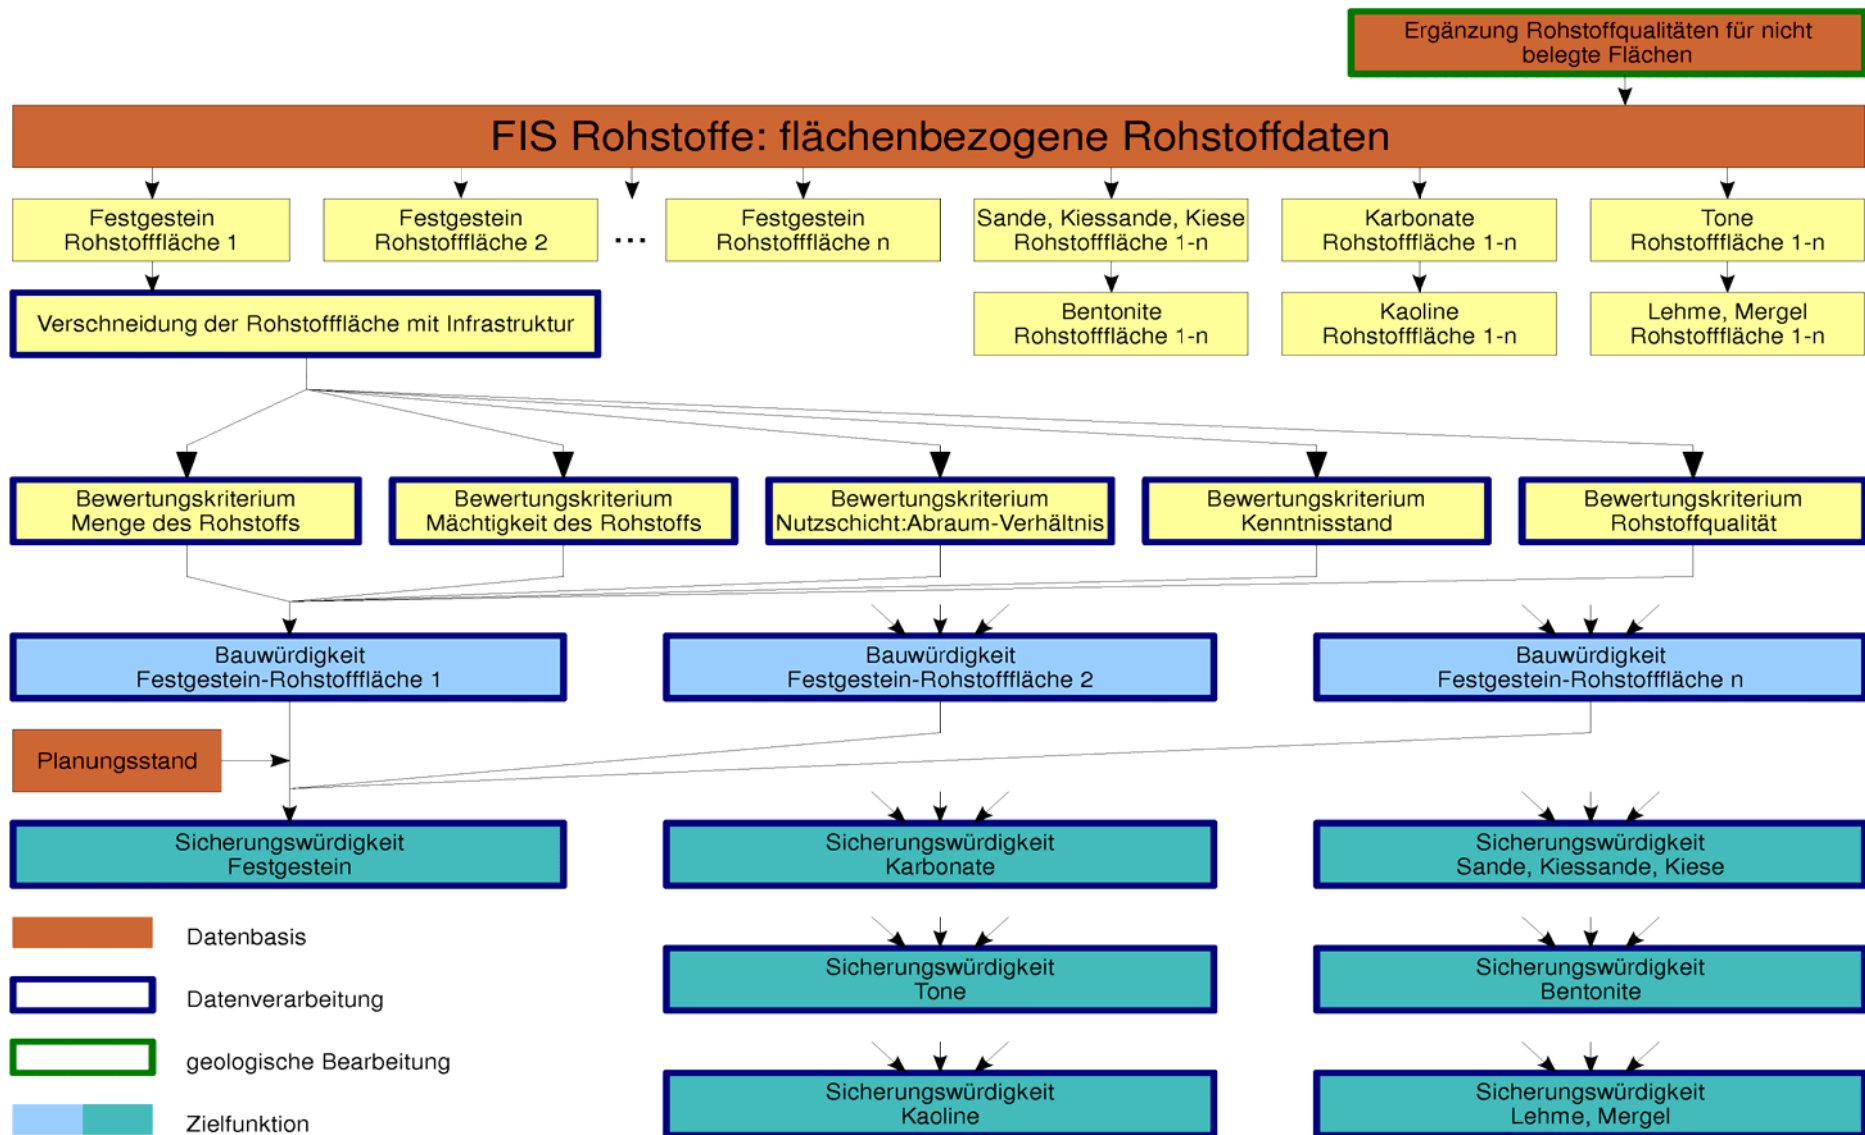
Ergänzung Rohstoffqualitäten für nicht belegte Flächen

FIS Rohstoffe: flächenbezogene Rohstoffdaten

Festgestein Rohstofffläche 1

Festgestein Rohstofffläche 2

...

Festgestein Rohstofffläche n

Sande, Kiessande, Kiese Rohstofffläche 1-n

Karbonate Rohstofffläche 1-n

Tone Rohstofffläche 1-n

Verschneidung der Rohstofffläche mit Infrastruktur

Bentonite Rohstofffläche 1-n

Kaoline Rohstofffläche 1-n

Lehme, Mergel Rohstofffläche 1-n

Bewertungskriterium Menge des Rohstoffs

Bewertungskriterium Mächtigkeit des Rohstoffs

Bewertungskriterium Nutzschicht:Abraum-Verhältnis

Bewertungskriterium Kenntnisstand

Bewertungskriterium Rohstoffqualität

Bauwürdigkeit Festgestein-Rohstofffläche 1

Bauwürdigkeit Festgestein-Rohstofffläche 2

Bauwürdigkeit Festgestein-Rohstofffläche n

Planungsstand

Sicherungswürdigkeit Festgestein

Sicherungswürdigkeit Karbonate

Sicherungswürdigkeit Sande, Kiessande, Kiese

Datenbasis

Datenverarbeitung

geologische Bearbeitung

Zielfunktion

Sicherungswürdigkeit Tone

Sicherungswürdigkeit Bentonite

Sicherungswürdigkeit Kaoline

Sicherungswürdigkeit Lehme, Mergel